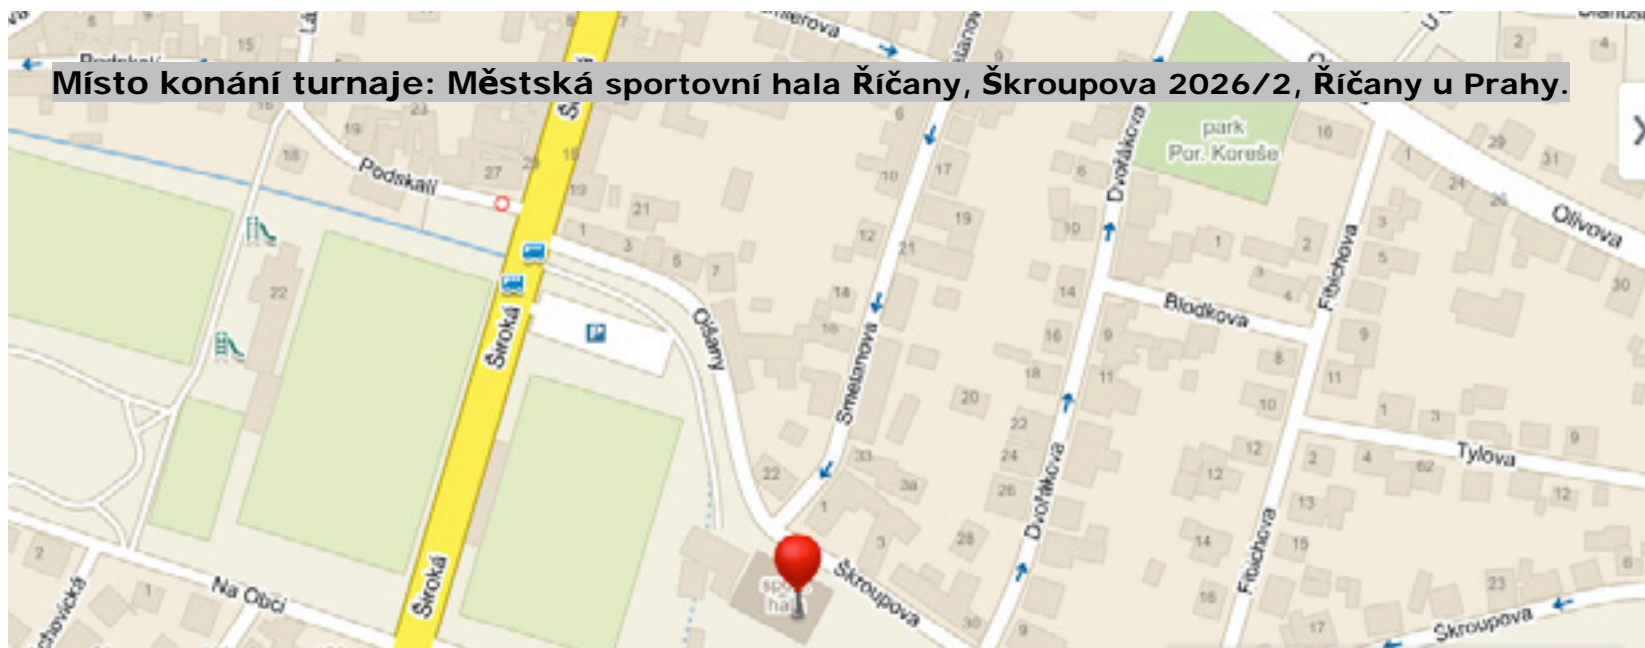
Místo konání turnaje: Městská sportovní hala Říčany, Škroupova 2026/2, Říčany u Prahy.

Podskalí
Podskalí
Široká
Široká
Olšany
Smetanova
Dvořákova
Dvořákova
park Por. Koreše
Blodkova
Fibichova
Fibichova
Olivova
Tylova
Škroupova
Škroupova
Na Obci
sportovní hala
5
15
19
23
18
27
19
21
1
3
5
7
22
14
16
12
21
10
17
19
6
9
10
14
16
18
20
22
24
26
28
33
3a
1
3
22
2
1
8
11
9
10
12
12
13
14
15
16
17
2
4
62
12
9
3
1
11
9
5
3
1
24
26
29
31
16
30
23
6
2
4
2
1
2
4
30
9